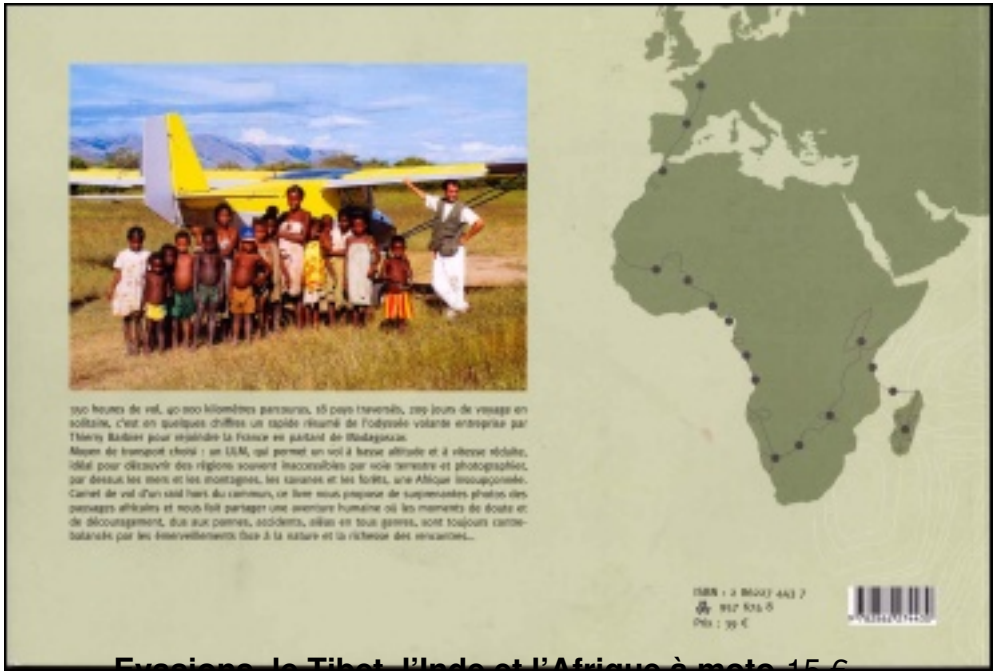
550 heures de vol, 40 000 kilomètres parcourus, 18 pays traversés, 299 jours de voyage en solitaire, c'est en quelques chiffres un rapide résumé de l'odyssée volante entreprise par Thierry Barbier pour rejoindre la France en partant de Madagascar.
Moyen de transport choisi : un ULM, qui permet un vol à basse altitude et à vitesse réduite, idéal pour découvrir des régions souvent inaccessibles par voie terrestre et photographier, par dessus les mers et les montagnes, les savanes et les forêts, une Afrique insoupçonnée.
Carnet de vol d'un raid hors du commun, ce livre vous propose de surprenantes photos des paysages africains et nous fait partager une aventure humaine où les moments de doute et de découragement, dus aux pannes, accidents, aléas en tous genres, sont toujours contrebalancés par les émerveillements face à la nature et la richesse des rencontres...

ISBN : 2 86227 443 7
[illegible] 917 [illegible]
Prix : 39 €

Evasions, le Tibet, l'Inde et l'Afrique à moto 15 6